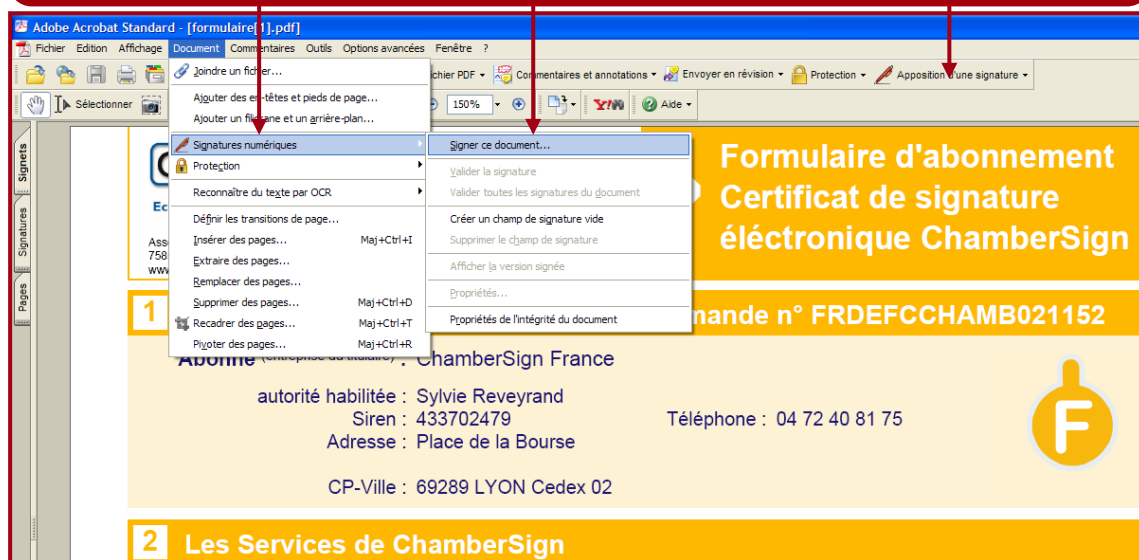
Adobe Acrobat Standard - [formulaire[1].pdf]

Fichier Edition Affichage Document Commentaires Outils Options avancées Fenêtre ?

ichier PDF Commentaires et annotations Envoyer en révision Protection Apposition d'une signature

Sélectionner 150% Aide

Signets Signatures Pages

Joindre un fichier...
Ajouter des en-têtes et pieds de page...
Ajouter un filigrane et un arrière-plan...
Signatures numériques
Protection
Reconnaître du texte par OCR
Définir les transitions de page...
Insérer des pages... Maj+Ctrl+I
Extraire des pages...
Remplacer des pages...
Supprimer des pages... Maj+Ctrl+D
Recadrer des pages... Maj+Ctrl+T
Pivoter des pages... Maj+Ctrl+R

Signer ce document...
Valider la signature
Valider toutes les signatures du document
Créer un champ de signature vide
Supprimer le champ de signature
Afficher la version signée
Propriétés...
Propriétés de l'intégrité du document

Formulaire d'abonnement
Certificat de signature
éléctronique ChamberSign

Ec
Ass
758
ww

1 mande n° FRDEFCCHAMB021152

Abonné (entreprise du titulaire) : ChamberSign France

autorité habilitée : Sylvie Reveyrand
Siren : 433702479 Téléphone : 04 72 40 81 75
Adresse : Place de la Bourse

CP-Ville : 69289 LYON Cedex 02

F

2 Les Services de ChamberSign